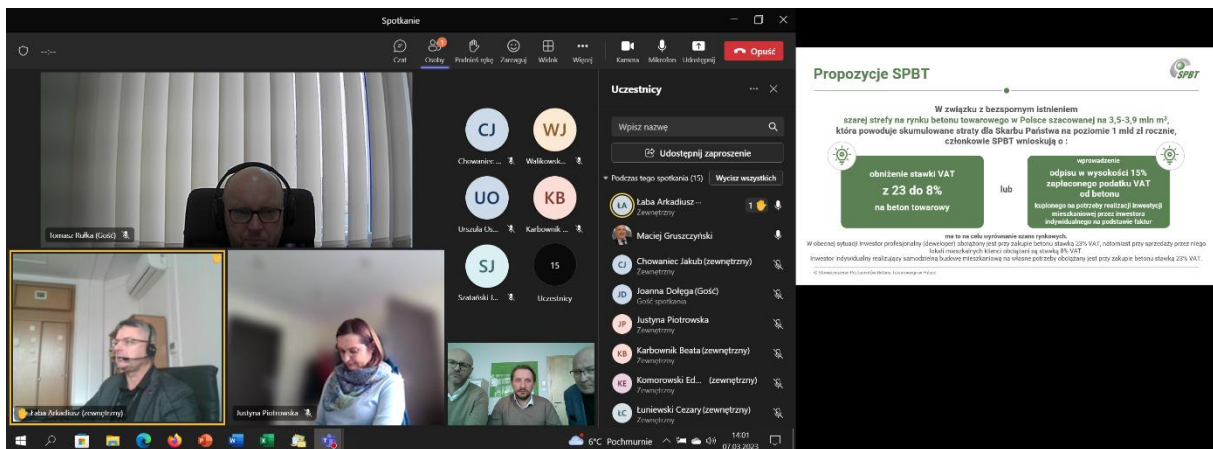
Spotkanie

--:--

Czat Osoby Podnieś rękę Zareaguj Widok Więcej Kamera Mikrofon Udostępnij Opuść

Tomasz Rulka (Gość)

Łaba Arkadiusz (zewnętrzny)

Justyna Piotrowska

CJ Chowaniec ...

WJ Walikowsk...

UO Urszula Os...

KB Karbownik ...

SJ Szatański I...

15 Uczestnicy

Uczestnicy

Wpisz nazwę

Udostępnij zaproszenie

Podczas tego spotkania (15) Wycisz wszystkich

ŁA Łaba Arkadiusz ... Zewnętrzny 1

Maciej Gruszczyński

CJ Chowaniec Jakub (zewnętrzny) Zewnętrzny

JD Joanna Dołęga (Gość) Gość spotkania

JP Justyna Piotrowska Zewnętrzny

KB Karbownik Beata (zewnętrzny) Zewnętrzny

KE Komorowski Ed... (zewnętrzny) Zewnętrzny

ŁC Łuniewski Cezary (zewnętrzny) Zewnętrzny

Propozycje SPBT

SPBT

W związku z bezspornym istnieniem szarej strefy na rynku betonu towarowego w Polsce szacowanej na 3,5-3,9 mln m³, która powoduje skumulowane straty dla Skarbu Państwa na poziomie 1 mld zł rocznie, członkowie SPBT wnioskują o :

obniżenie stawki VAT z 23 do 8% na beton towarowy

lub

wprowadzenie odpisu w wysokości 15% zapłaconego podatku VAT od betonu kupionego na potrzeby realizacji inwestycji mieszkaniowej przez inwestora indywidualnego na podstawie faktur

ma to na celu wyrównanie szans rynkowych.

W obecnej sytuacji inwestor profesjonalny (deweloper) obciążony jest przy zakupie betonu stawką 23% VAT, natomiast przy sprzedaży przez niego lokali mieszkalnych klienci obciążani są stawką 8% VAT.

Inwestor indywidualny realizujący samodzielnie budowę mieszkaniową na własne potrzeby obciążany jest przy zakupie betonu stawką 23% VAT.

© Stowarzyszenie Producentów Betonu Towarowego w Polsce

6°C Pochmurnie 14:01 07.03.2023